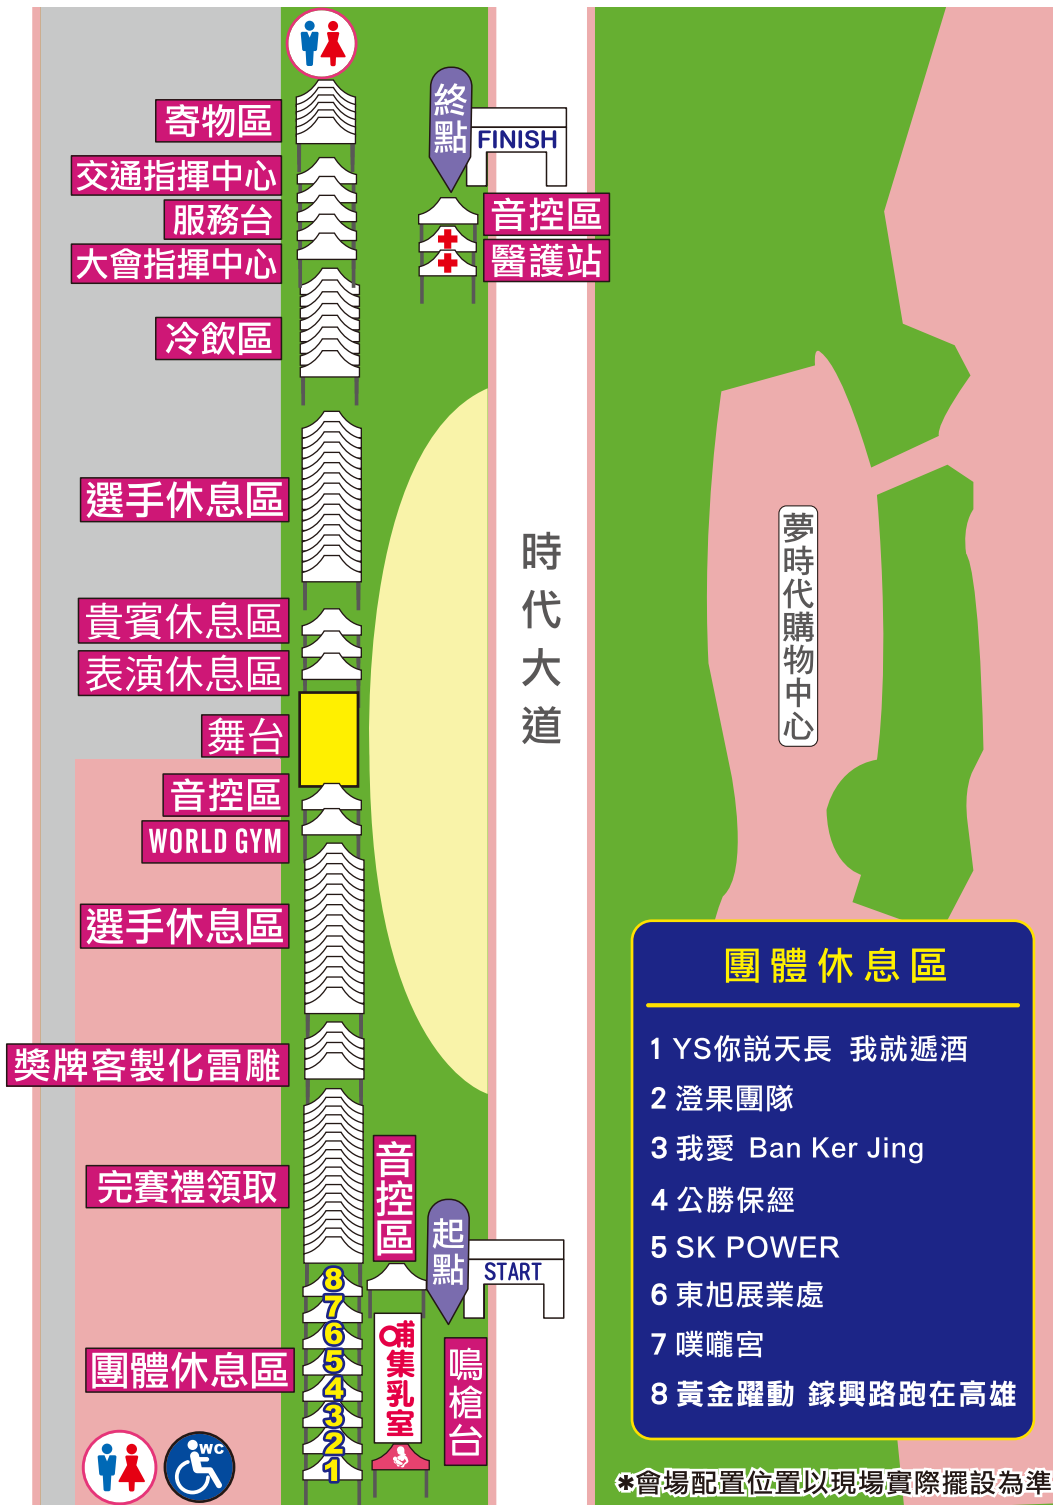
寄物區
交通指揮中心
服務台
大會指揮中心
冷飲區
選手休息區
貴賓休息區
表演休息區
舞台
音控區
WORLD GYM
選手休息區
獎牌客製化雷雕
完賽禮領取
團體休息區

終點
FINISH
音控區
醫護站

時代大道

音控區
起點
START
8
7
6
5
4
3
2
1
哺集乳室
鳴槍台

WC

夢時代購物中心

團體休息區
1 YS你說天長 我就遞酒
2 澄果團隊
3 我愛 Ban Ker Jing
4 公勝保經
5 SK POWER
6 東旭展業處
7 噗嚨宮
8 黃金躍動 鎵興路跑在高雄

*會場配置位置以現場實際擺設為準